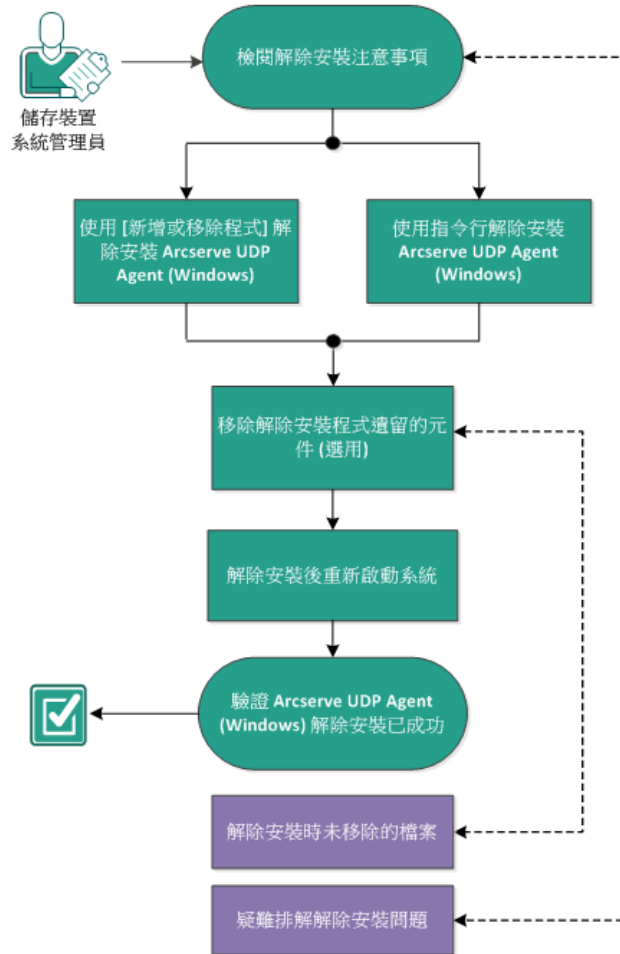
儲存裝置系統管理員

檢閱解除安裝注意事項

使用 [新增或移除程式] 解除安裝 Arcserve UDP Agent (Windows)

使用指令行解除安裝 Arcserve UDP Agent (Windows)

移除解除安裝程式遺留的元件 (選用)

解除安裝後重新啟動系統

驗證 Arcserve UDP Agent (Windows) 解除安裝已成功

解除安裝時未移除的檔案

疑難排解解除安裝問題